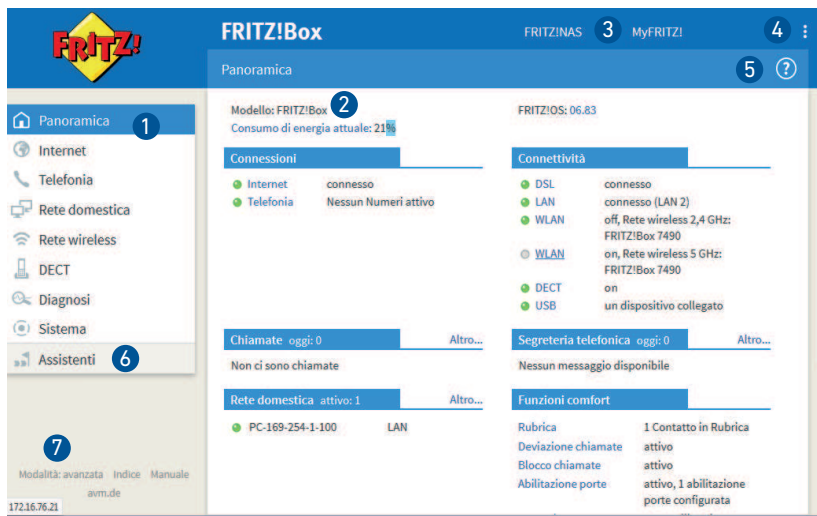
FRITZ!

FRITZ!Box

FRITZ!NAS 3 MyFRITZ! 4

Panoramica 5 ?

Panoramica 1
Internet
Telefonia
Rete domestica
Rete wireless
DECT
Diagnosi
Sistema
Assistenti 6

7
Modalità: avanzata Indice Manuale
avm.de
172.16.76.21

Modello: FRITZ!Box 2
Consumo di energia attuale: 21%

FRITZ!OS: 06.83

Connessioni
Internet connesso
Telefonia Nessun Numeri attivo

Connettività
DSL connesso
LAN connesso (LAN 2)
WLAN off, Rete wireless 2,4 GHz: FRITZ!Box 7490
WLAN on, Rete wireless 5 GHz: FRITZ!Box 7490
DECT on
USB un dispositivo collegato

Chiamate oggi: 0 Altro...
Non ci sono chiamate

Segreteria telefonica oggi: 0 Altro...
Nessun messaggio disponibile

Rete domestica attivo: 1 Altro...
PC-169-254-1-100 LAN

Funzioni comfort
Rubrica 1 Contatto in Rubrica
Deviazione chiamate attivo
Blocco chiamate attivo
Abilitazione porte attivo, 1 abilitazione porte configurata